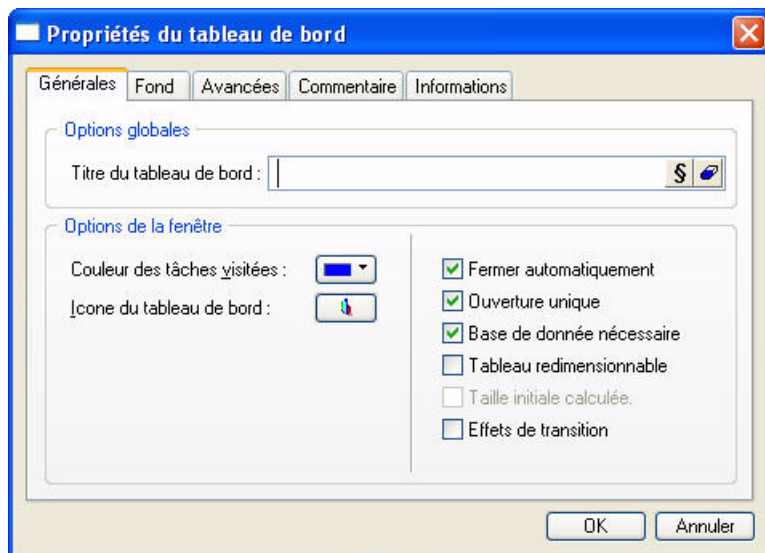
Propriétés du tableau de bord

Générales | Fond | Avancées | Commentaire | Informations

Options globales

Titre du tableau de bord :

§

Options de la fenêtre

Couleur des tâches visitées :

Icone du tableau de bord :

Fermer automatiquement

Ouverture unique

Base de donnée nécessaire

Tableau redimensionnable

Taille initiale calculée.

Effets de transition

OK

Annuler